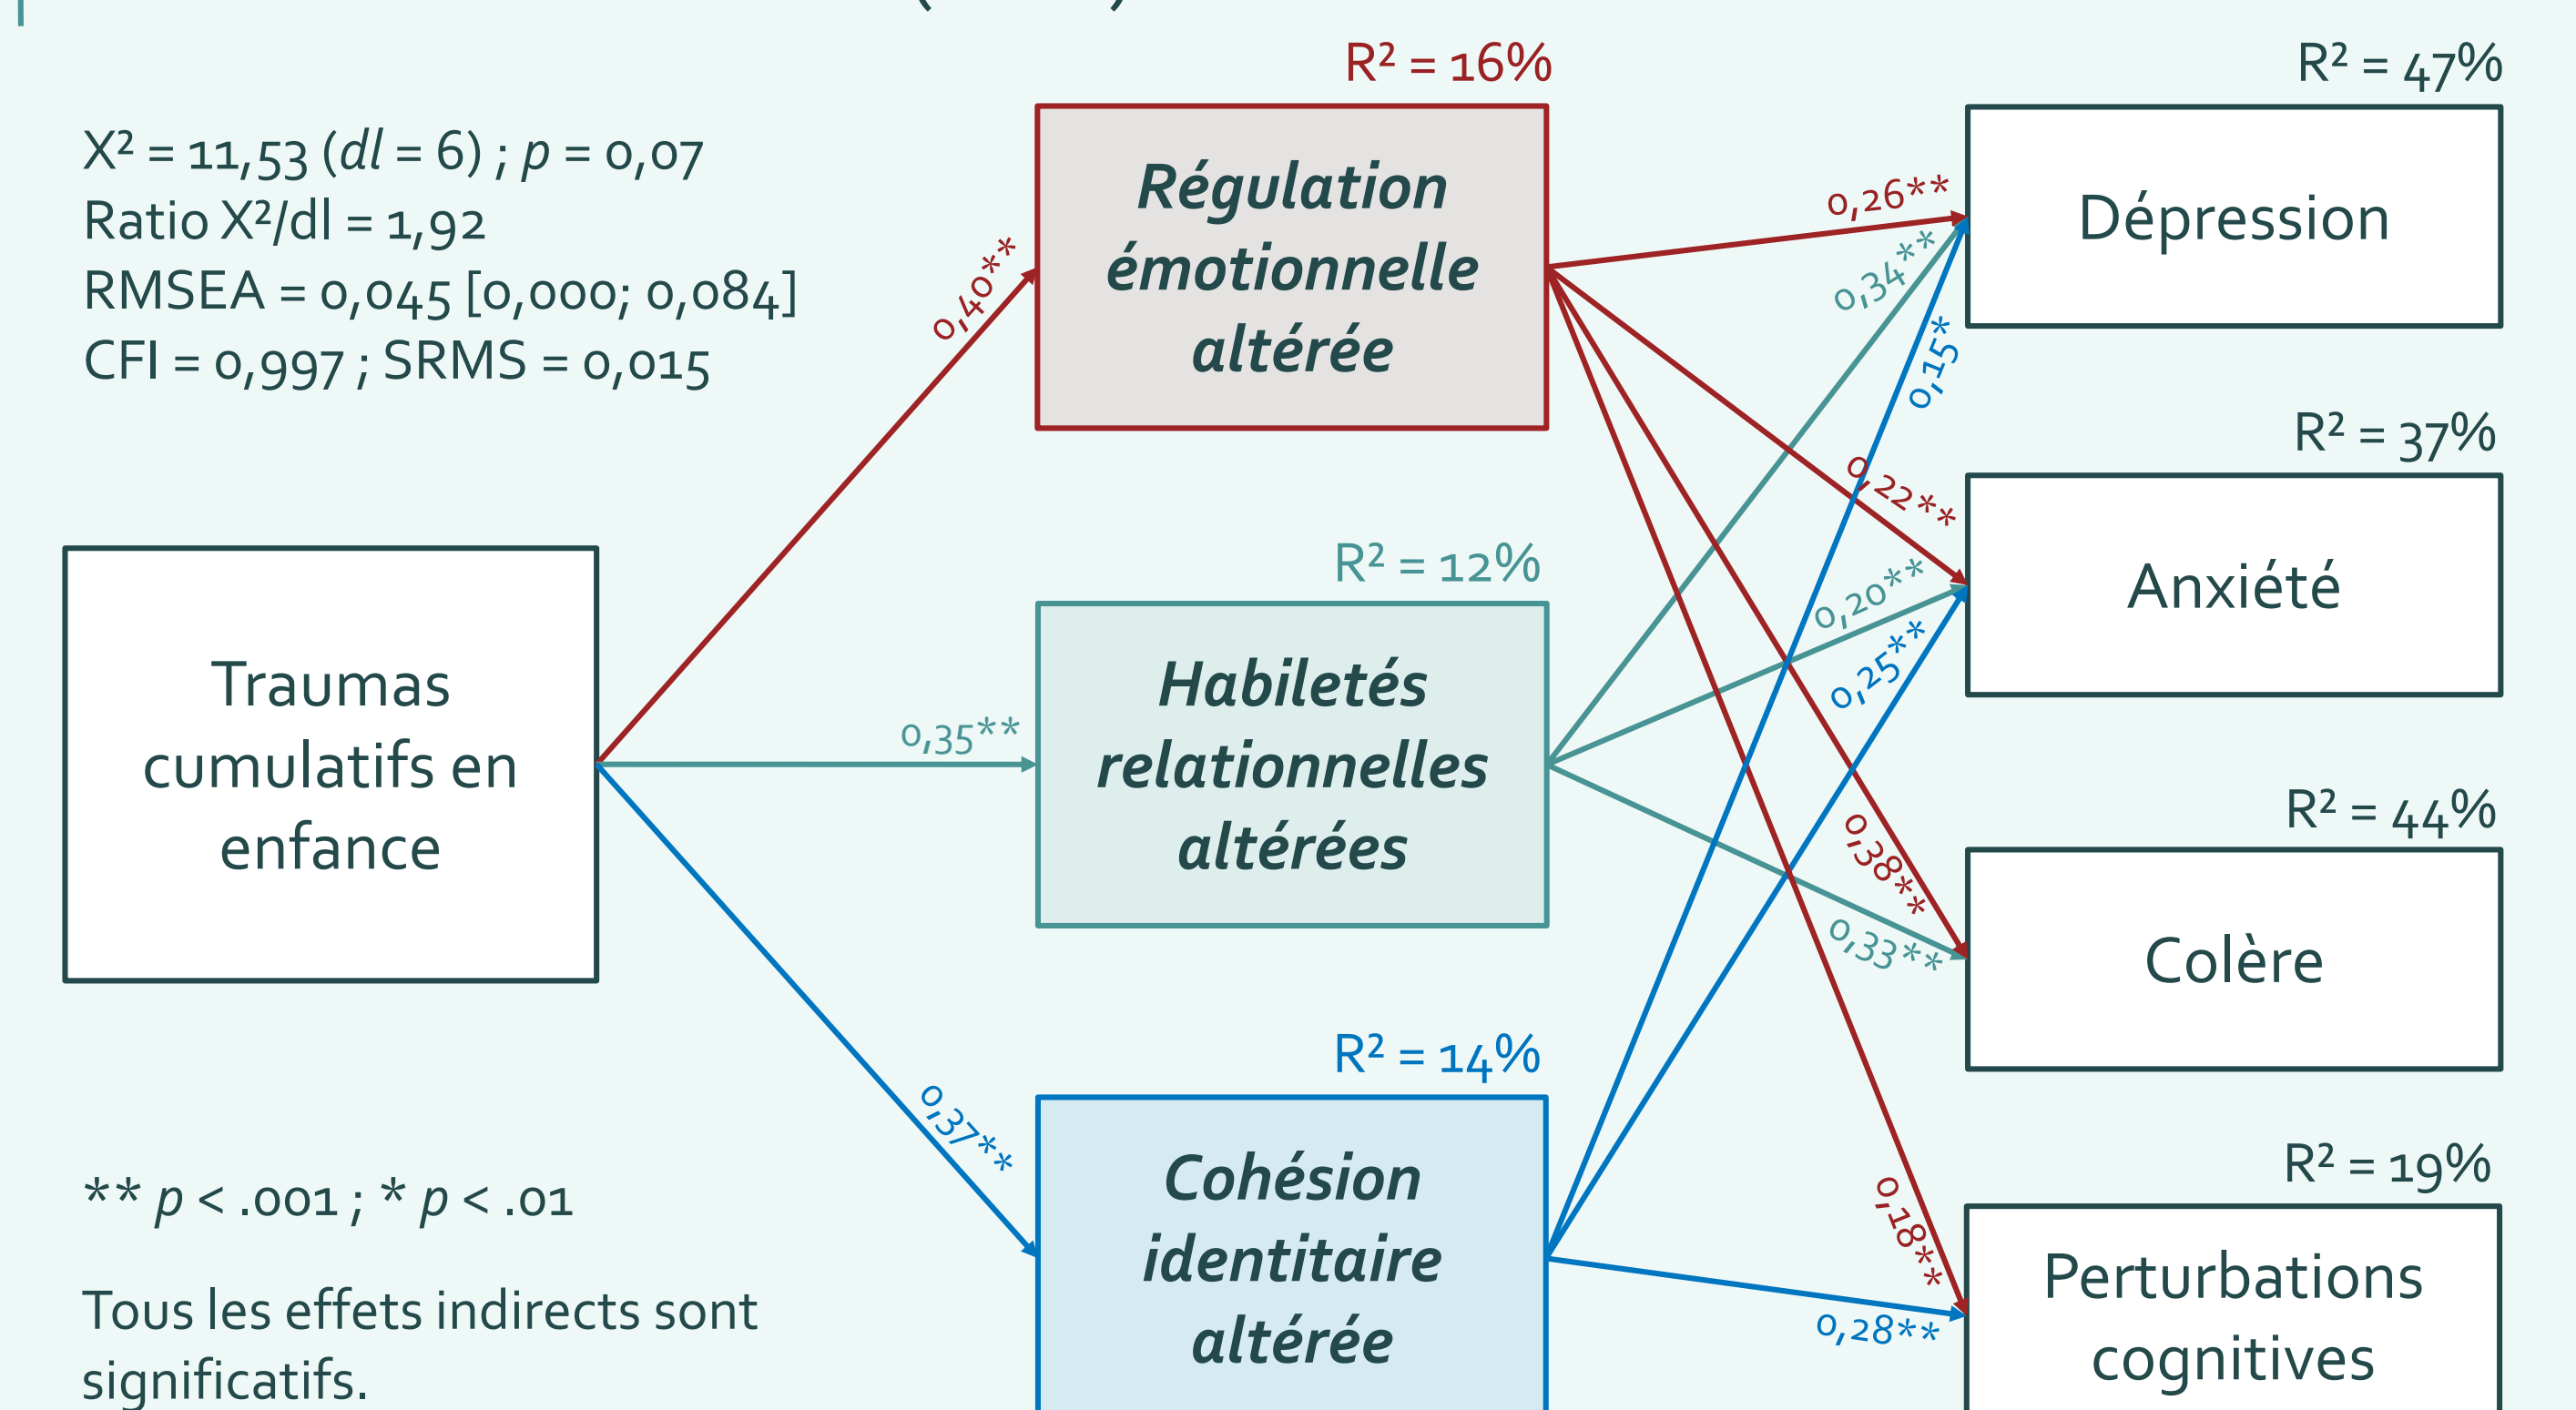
$X^2$ = 11,53 (*dl* = 6) ; *p* = 0,07
Ratio $X^2$/dl = 1,92
RMSEA = 0,045 [0,000; 0,084]
CFI = 0,997 ; SRMS = 0,015

R² = 16%

**Régulation émotionnelle altérée**

R² = 47%

Dépression

R² = 37%

Anxiété

R² = 44%

Colère

R² = 19%

Perturbations cognitives

R² = 12%

**Habiletés relationnelles altérées**

R² = 14%

**Cohésion identitaire altérée**

Traumas cumulatifs en enfance

0,40**
0,35**
0,37**
0,26**
0,34**
0,15*
0,22**
0,20**
0,25**
0,38**
0,33**
0,18**
0,28**

** *p* < .001 ; * *p* < .01

Tous les effets indirects sont significatifs.